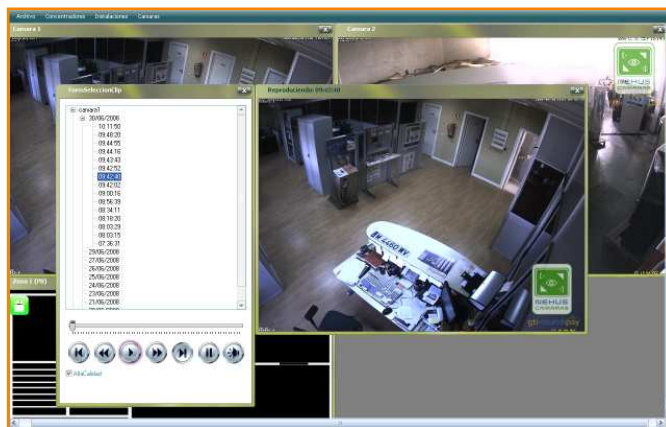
Archivo Concentradores Instalaciones Cancelar

Camara 1

Camara 2

VentanaSeleccionClip

Reproduciendo 09:42:40

camara1
30/06/2008
10:11:50
09:46:20
09:44:55
09:44:16
09:43:43
09:42:52
09:42:40
09:42:02
09:00:16
08:56:39
08:34:11
08:18:30
08:03:29
08:03:15
07:36:31
29/06/2008
27/06/2008
26/06/2008
25/06/2008
24/06/2008
23/06/2008
21/06/2008

AltaCalidad

Zona 1 (PN)

NIEHUS CARMANS

NIEHUS CARMANS